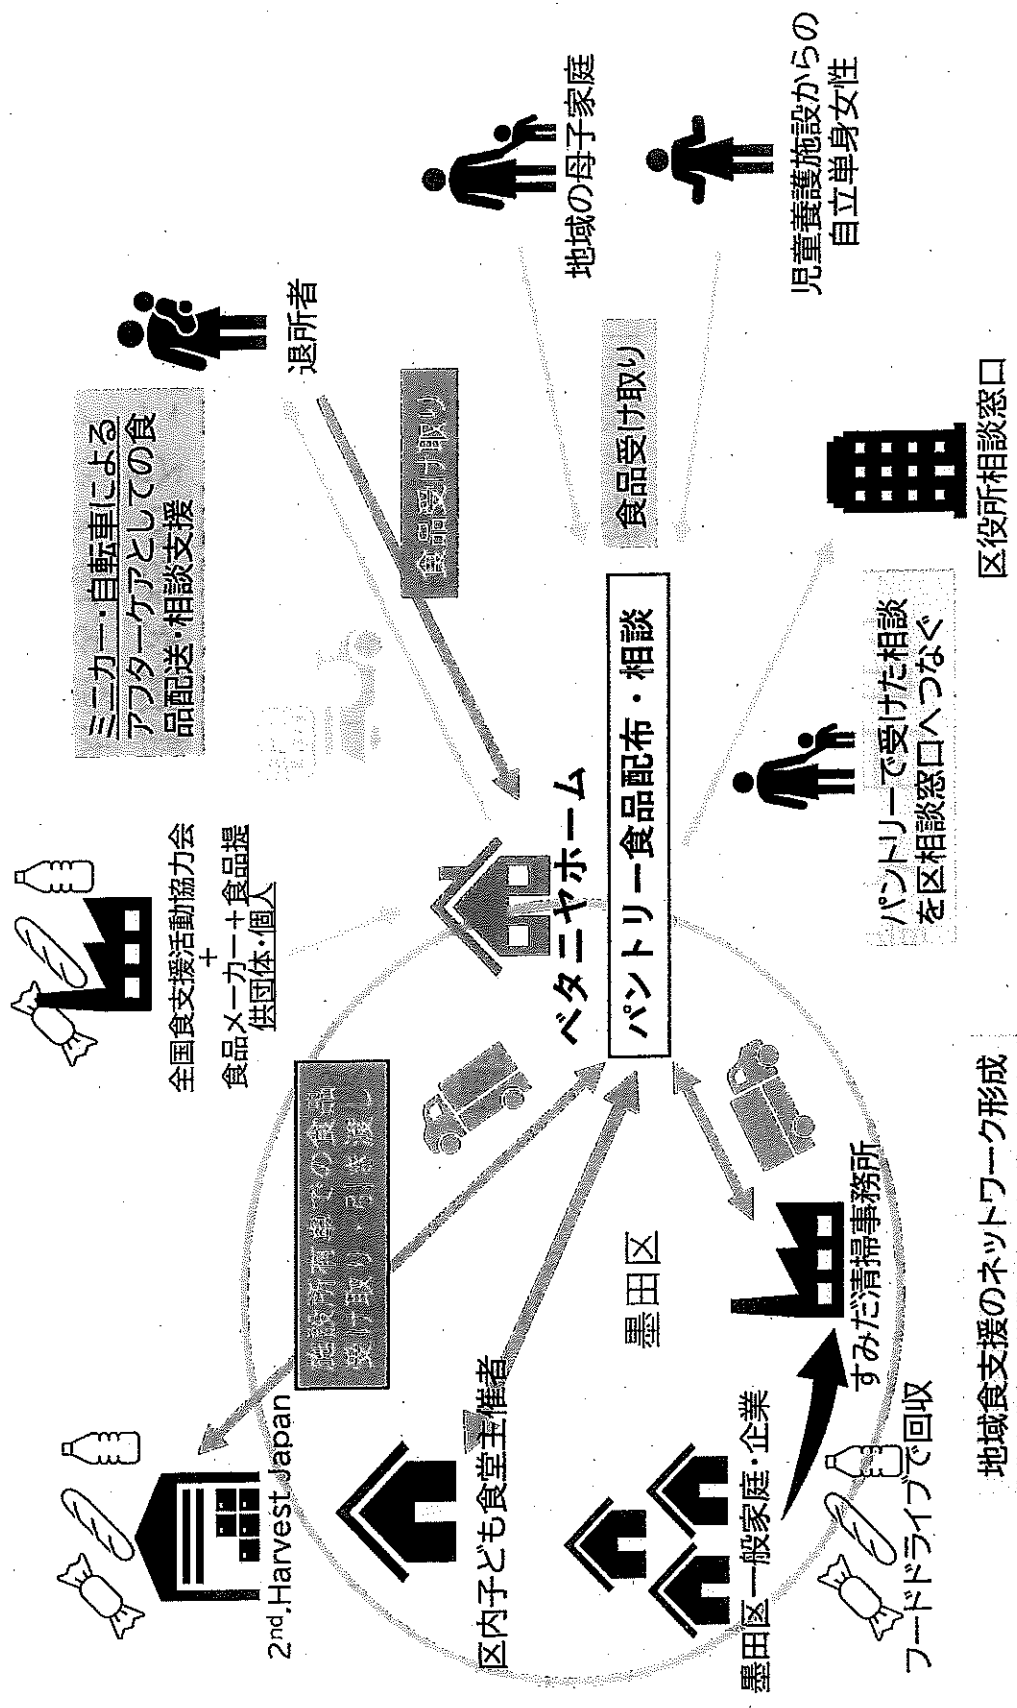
全国食支援活動協力会
＋
食品メーカー＋食品提供団体・個人

ミニカー・自転車によるアフターケアとしての食品配送・相談支援

退所者

地域の母子家庭

児童養護施設からの自立単身女性

食品受け取り

食品受け取り

ベタニヤホーム

パントリー食品配布・相談

パントリーで受けた相談を区相談窓口へつなぐ

区役所相談窓口

施設所有倉庫での食品受け取り・引き渡し

2nd Harvest Japan

区内子ども食堂主催者

墨田区

墨田区一般家庭・企業

すみだ清掃事務所

フードドライブで回収

地域食支援のネットワーク形成